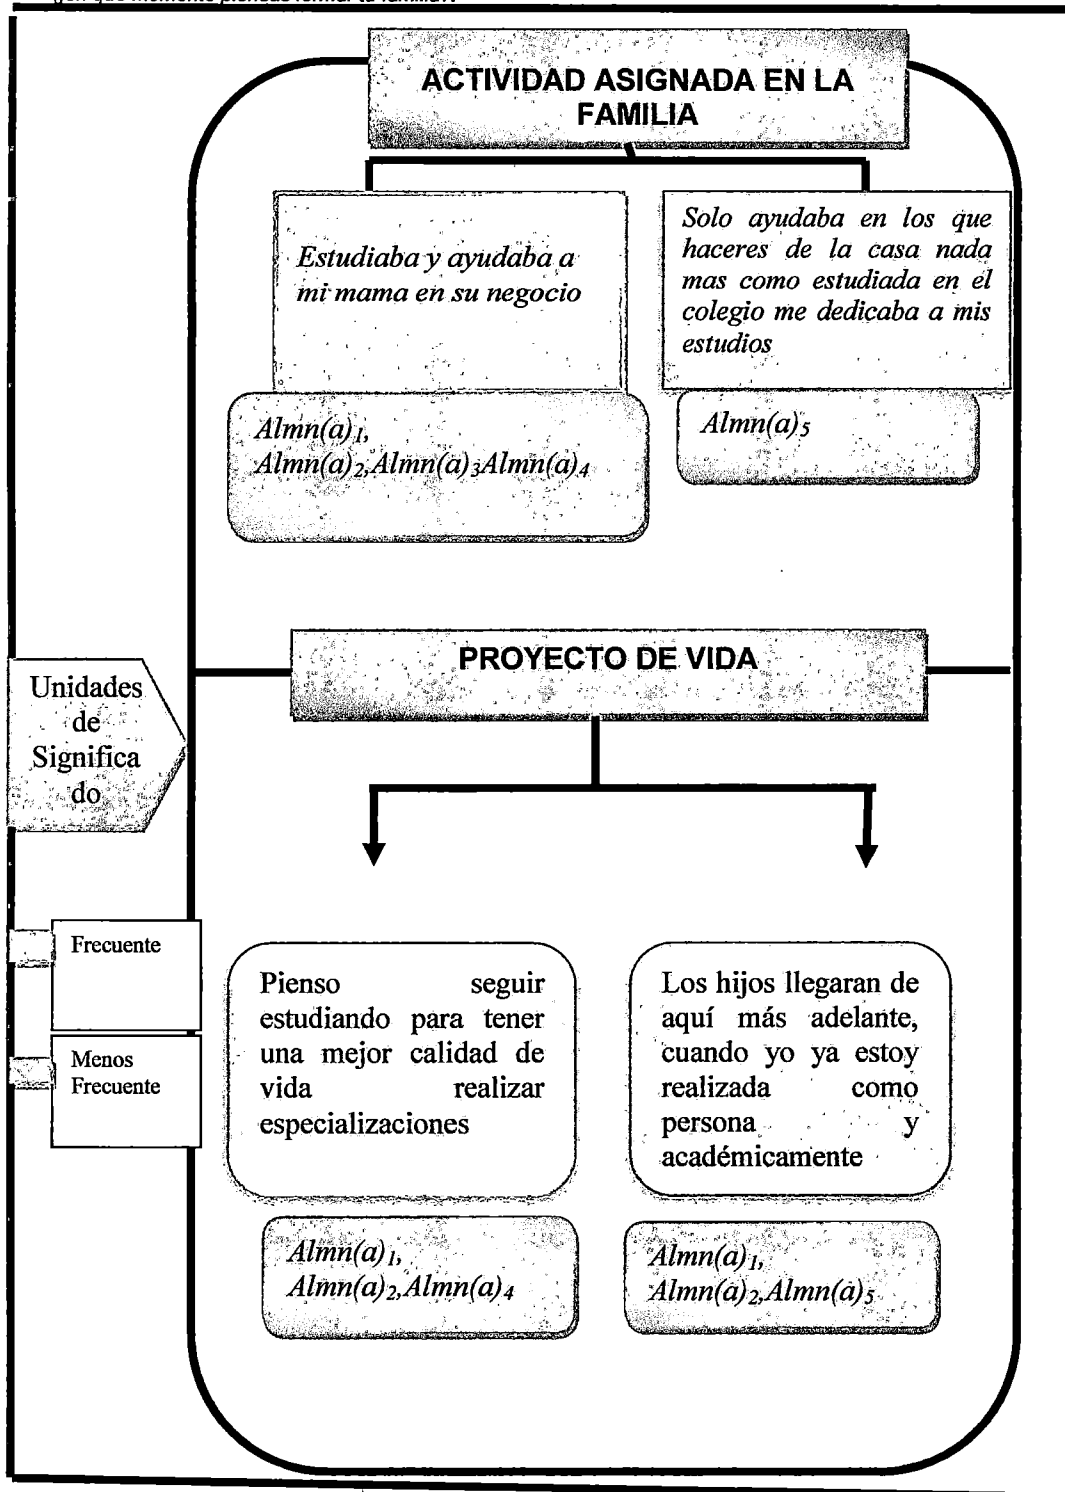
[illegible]

ACTIVIDAD ASIGNADA EN LA FAMILIA

Estudiaba y ayudaba a mi mama en su negocio

Solo ayudaba en los que haceres de la casa nada mas como estudiada en el colegio me dedicaba a mis estudios

$Almn(a)_1$, $Almn(a)_2$,$Almn(a)_3$$Almn(a)_4$

$Almn(a)_5$

Unidades de Significado

PROYECTO DE VIDA

Frecuente

Menos Frecuente

Pienso seguir estudiando para tener una mejor calidad de vida realizar especializaciones

Los hijos llegaran de aquí más adelante, cuando yo ya estoy realizada como persona y académicamente

$Almn(a)_1$, $Almn(a)_2$,$Almn(a)_4$

$Almn(a)_1$, $Almn(a)_2$,$Almn(a)_5$